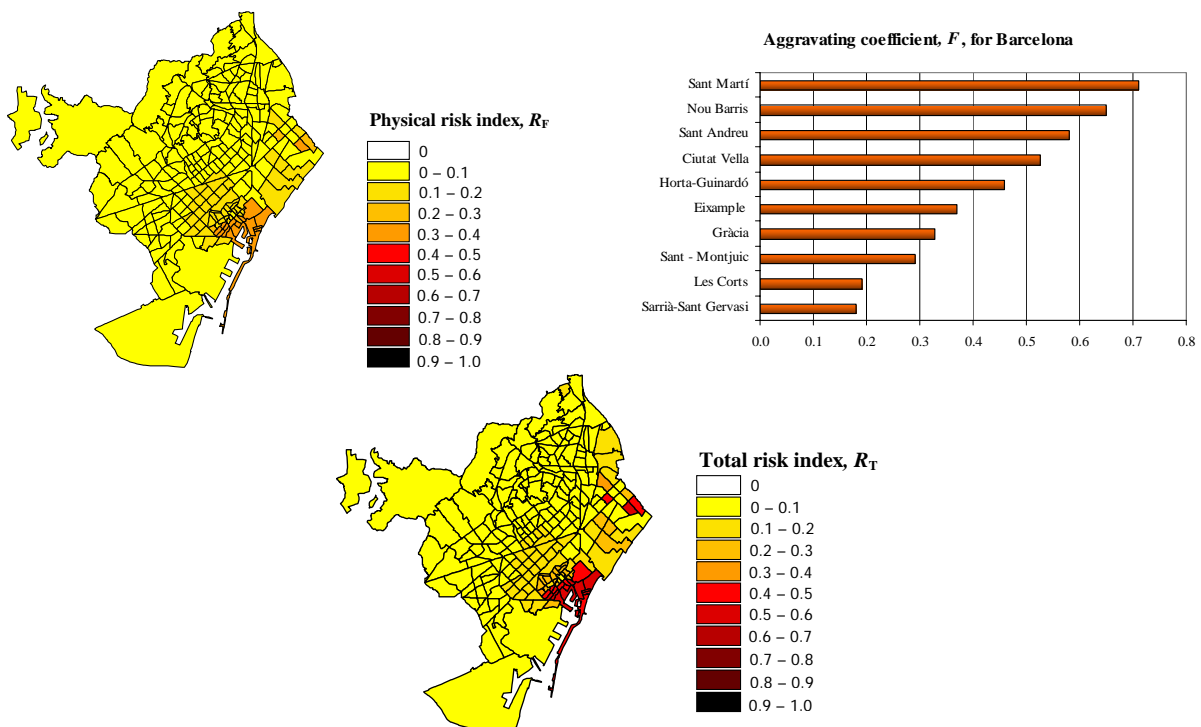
Physical risk index, $R_F$

0
0 – 0.1
0.1 – 0.2
0.2 – 0.3
0.3 – 0.4
0.4 – 0.5
0.5 – 0.6
0.6 – 0.7
0.7 – 0.8
0.8 – 0.9
0.9 – 1.0

Aggravating coefficient, $F$, for Barcelona

Sant Martí
Nou Barris
Sant Andreu
Ciutat Vella
Horta-Guinardó
Eixample
Gràcia
Sant - Montjuic
Les Corts
Sarrià-Sant Gervasi

0.0 0.1 0.2 0.3 0.4 0.5 0.6 0.7 0.8

Total risk index, $R_T$

0
0 – 0.1
0.1 – 0.2
0.2 – 0.3
0.3 – 0.4
0.4 – 0.5
0.5 – 0.6
0.6 – 0.7
0.7 – 0.8
0.8 – 0.9
0.9 – 1.0